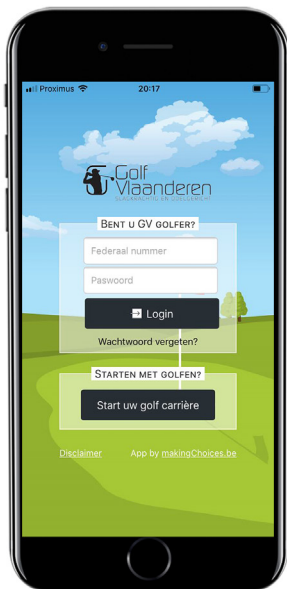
Proximus 20:17

Golf Vlaanderen
SCHOONHEID EN GOEDGEVOEL

BENT U GV GOLFER?

Federaal nummer

Paswoord

Login

Wachtwoord vergeten?

STARTEN MET GOLFEN?

Start uw golf carrière

Disclaimer

App by makingChoices.be